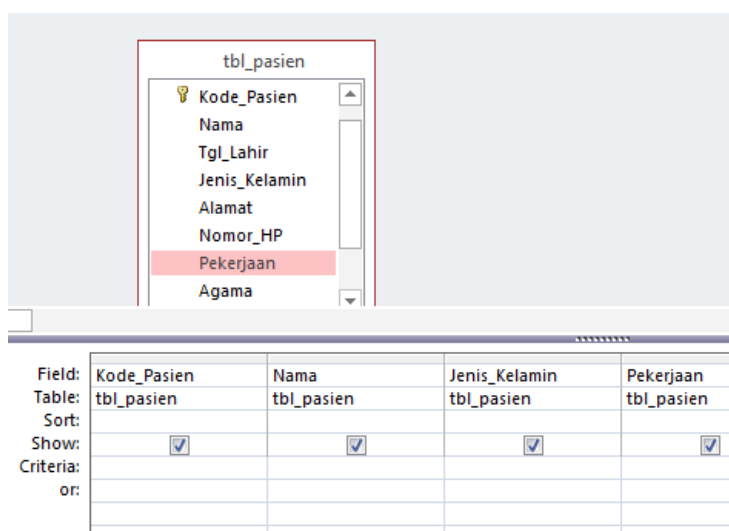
tbl_pasien

Kode_Pasien
Nama
Tgl_Lahir
Jenis_Kelamin
Alamat
Nomor_HP
Pekerjaan
Agama

| | | | | |
|---|---|---|---|---|
| Field: | Kode_Pasien | Nama | Jenis_Kelamin | Pekerjaan |
| Table: | tbl_pasien | tbl_pasien | tbl_pasien | tbl_pasien |
| Sort: | | | | |
| Show: | ☑ | ☑ | ☑ | ☑ |
| Criteria: | | | | |
| or: | | | | |